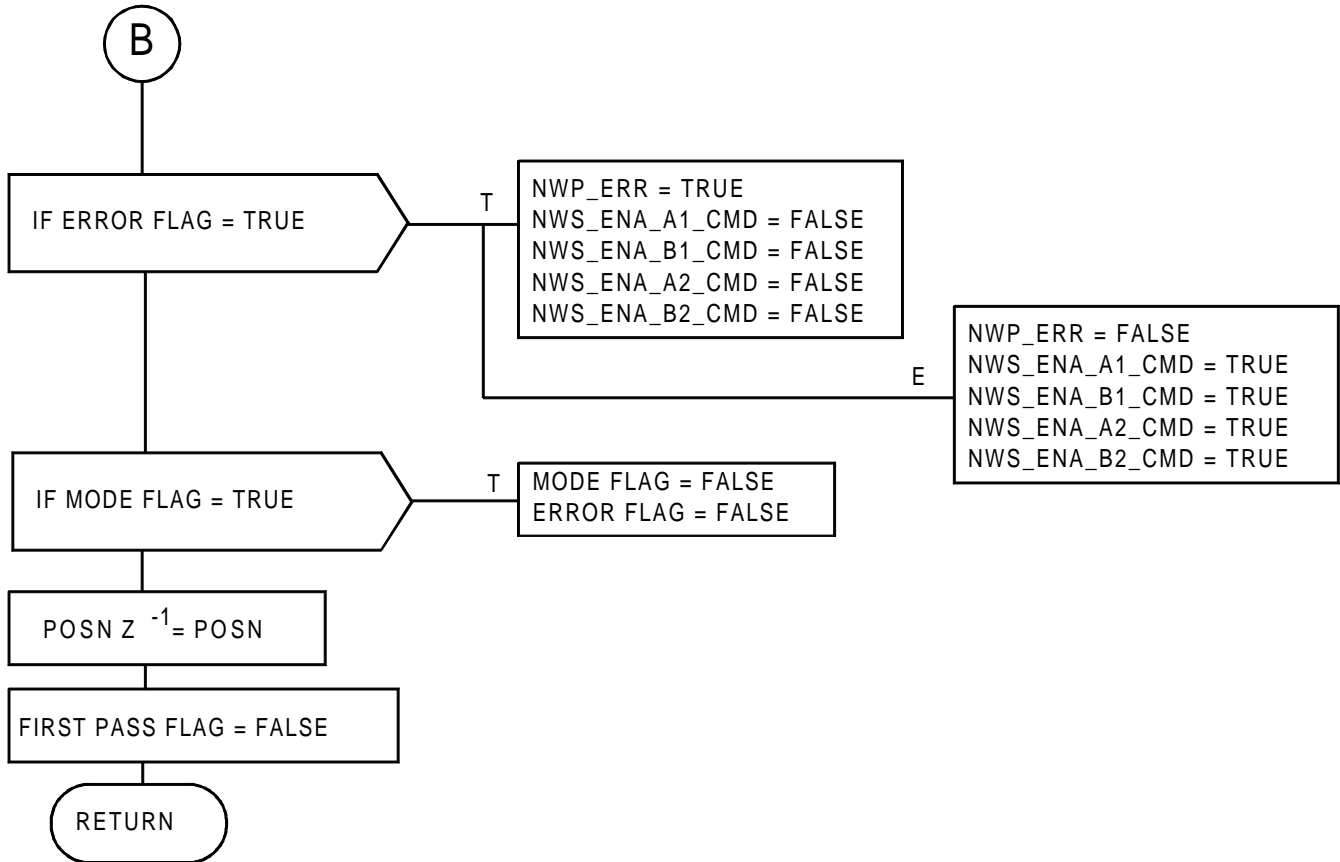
B

IF ERROR FLAG = TRUE

T

NWP_ERR = TRUE
NWS_ENA_A1_CMD = FALSE
NWS_ENA_B1_CMD = FALSE
NWS_ENA_A2_CMD = FALSE
NWS_ENA_B2_CMD = FALSE

E

NWP_ERR = FALSE
NWS_ENA_A1_CMD = TRUE
NWS_ENA_B1_CMD = TRUE
NWS_ENA_A2_CMD = TRUE
NWS_ENA_B2_CMD = TRUE

IF MODE FLAG = TRUE

T

MODE FLAG = FALSE
ERROR FLAG = FALSE

POSN $Z^{-1}$ = POSN

FIRST PASS FLAG = FALSE

RETURN